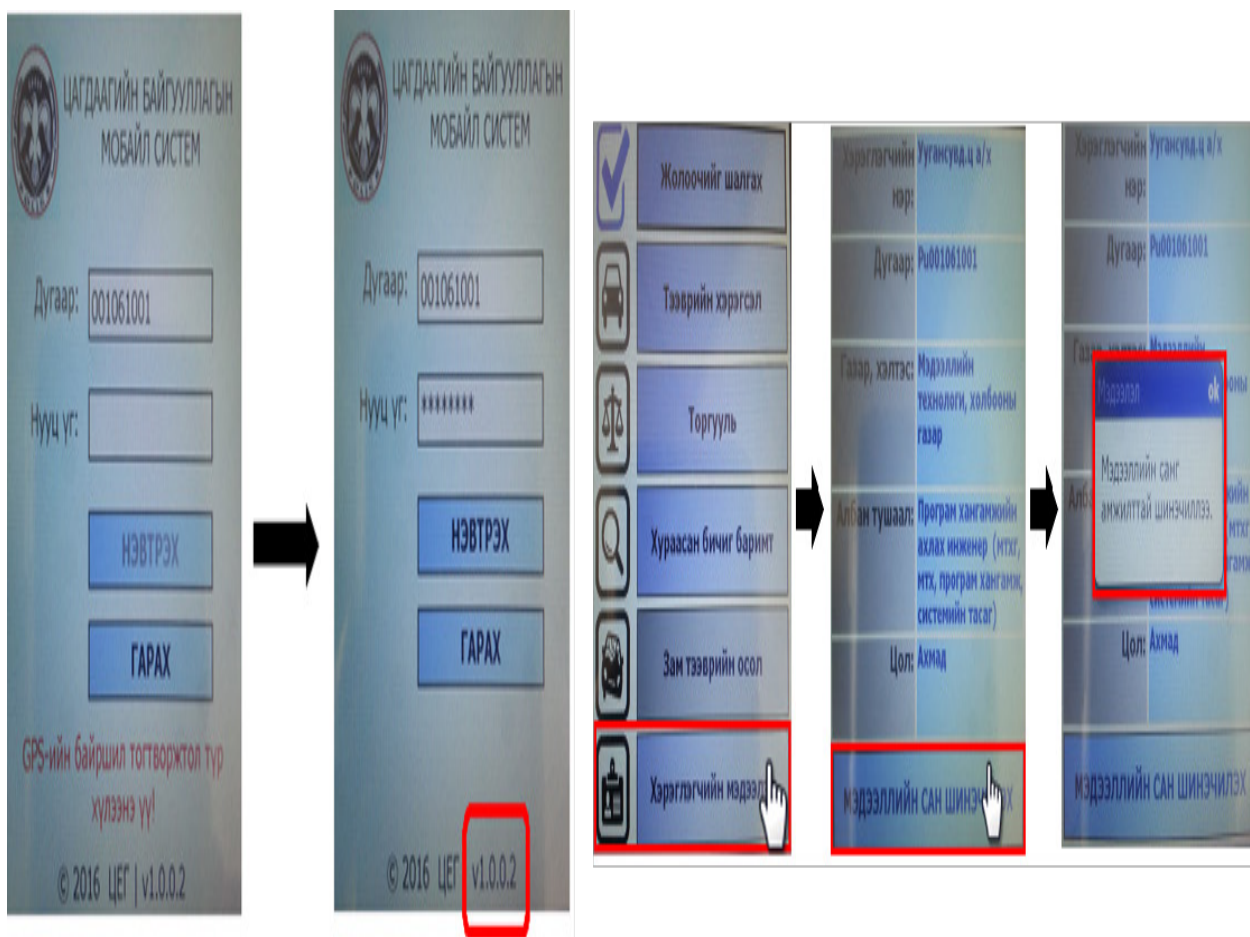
ЦАГДААГИЙН БАЙГУУЛЛАГЫН МОБАЙЛ СИСТЕМ

Дугаар: 001061001

Нууц үг:

НЭВТРЭХ

ГАРАХ

GPS-ийн байршил тогтворжтол түр хүлээнэ үү!

© 2016 ЦЕГ | v1.0.0.2

ЦАГДААГИЙН БАЙГУУЛЛАГЫН МОБАЙЛ СИСТЕМ

Дугаар: 001061001

Нууц үг: *******

НЭВТРЭХ

ГАРАХ

© 2016 ЦЕГ v1.0.0.2

Жолоочийг шалгах

Тээврийн хэрэгсэл

Торгууль

Хураасан бичиг баримт

Зам тээврийн осол

Хэрэглэгчийн мэдээ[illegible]

Хэрэглэгчийн нэр: Угансувд.ц в/х

Дугаар: Pu001061001

Газар, хэлтэс: Мэдээллийн технологи, холбооны газар

Албан тушаал: Програм хангамжийн ахлах инженер (мтхг, мтх, програм хангамж, системийн тасаг)

Цол: Ахмад

МЭДЭЭЛЛИЙН САН ШИН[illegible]Х

Хэрэглэгчийн нэр: Угансувд.ц в/х

Дугаар: Pu001061001

Газар, хэлтэс: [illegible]

Мэдээлэл ok

Мэдээллийн санг амжилттай шинэчиллээ.

Цол: Ахмад

МЭДЭЭЛЛИЙН САН ШИНЭЧЛЭХ